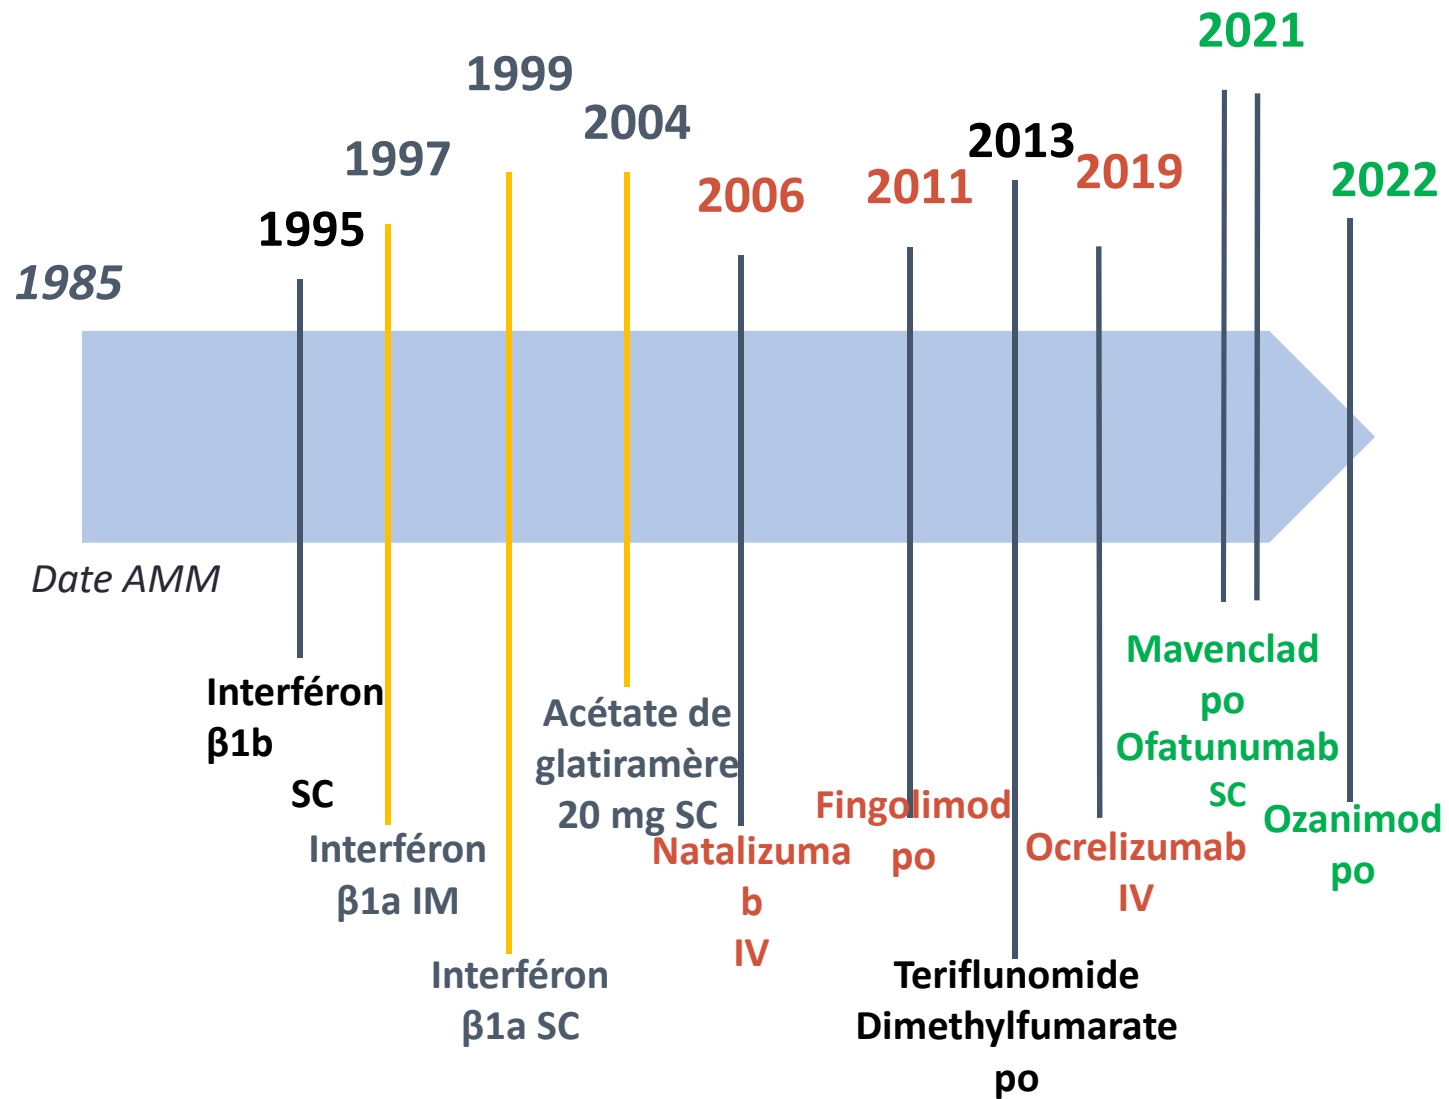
1985

Date AMM

1995

Interféron β1b SC

1997

Interféron β1a IM

1999

Interféron β1a SC

2004

Acétate de glatiramère 20 mg SC

2006

Natalizumab IV

2011

Fingolimod po

2013

Teriflunomide Dimethylfumarate po

2019

Ocrelizumab IV

2021

Mavenclad po Ofatunumab SC

2022

Ozanimod po